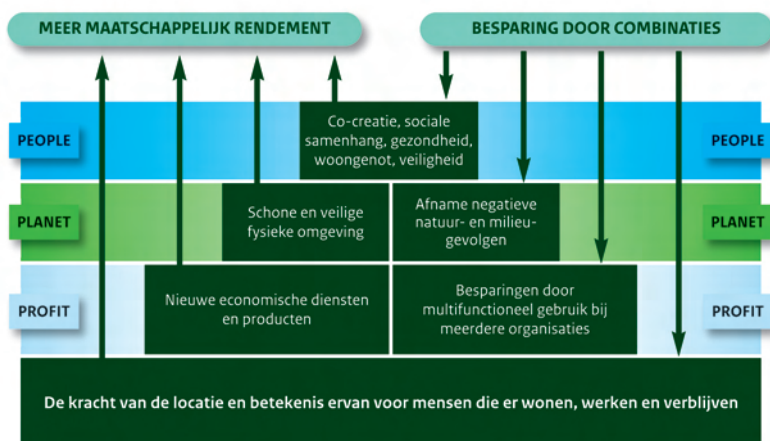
MEER MAATSCHAPPELIJK RENDEMENT

BESPARING DOOR COMBINATIES

PEOPLE

Co-creatie, sociale samenhang, gezondheid, woongenot, veiligheid

PEOPLE

PLANET

Schone en veilige fysieke omgeving

Afname negatieve natuur- en milieugevolgen

PLANET

PROFIT

Nieuwe economische diensten en producten

Besparingen door multifunctioneel gebruik bij meerdere organisaties

PROFIT

De kracht van de locatie en betekenis ervan voor mensen die er wonen, werken en verblijven